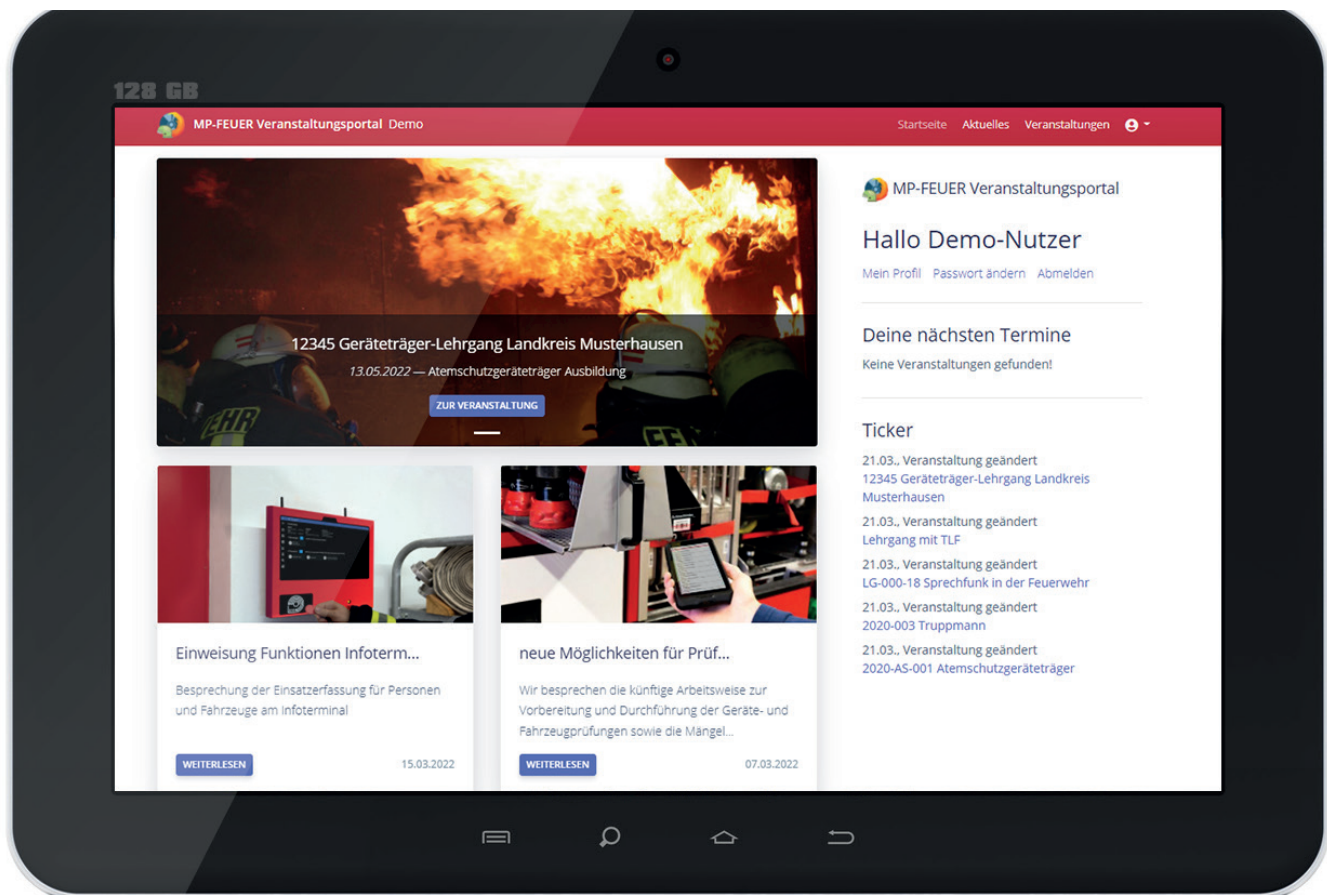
128 GB

MP-FEUER Veranstaltungsportal Demo

Startseite Aktuelles Veranstaltungen

12345 Geräteträger-Lehrgang Landkreis Musterhausen

13.05.2022 — Atemschutzgeräteträger Ausbildung

ZUR VERANSTALTUNG

MP-FEUER Veranstaltungsportal

Hallo Demo-Nutzer

Mein Profil Passwort ändern Abmelden

Deine nächsten Termine

Keine Veranstaltungen gefunden!

Ticker

21.03., Veranstaltung geändert
12345 Geräteträger-Lehrgang Landkreis Musterhausen

21.03., Veranstaltung geändert
Lehrgang mit TLF

21.03., Veranstaltung geändert
LG-000-18 Sprechfunk in der Feuerwehr

21.03., Veranstaltung geändert
2020-003 Truppmann

21.03., Veranstaltung geändert
2020-AS-001 Atemschutzgeräteträger

Einweisung Funktionen Infoterm...

Besprechung der Einsatzerfassung für Personen und Fahrzeuge am Infoterminal

WEITERLESEN 15.03.2022

neue Möglichkeiten für Prüf...

Wir besprechen die künftige Arbeitsweise zur Vorbereitung und Durchführung der Geräte- und Fahrzeugprüfungen sowie die Mängel...

WEITERLESEN 07.03.2022